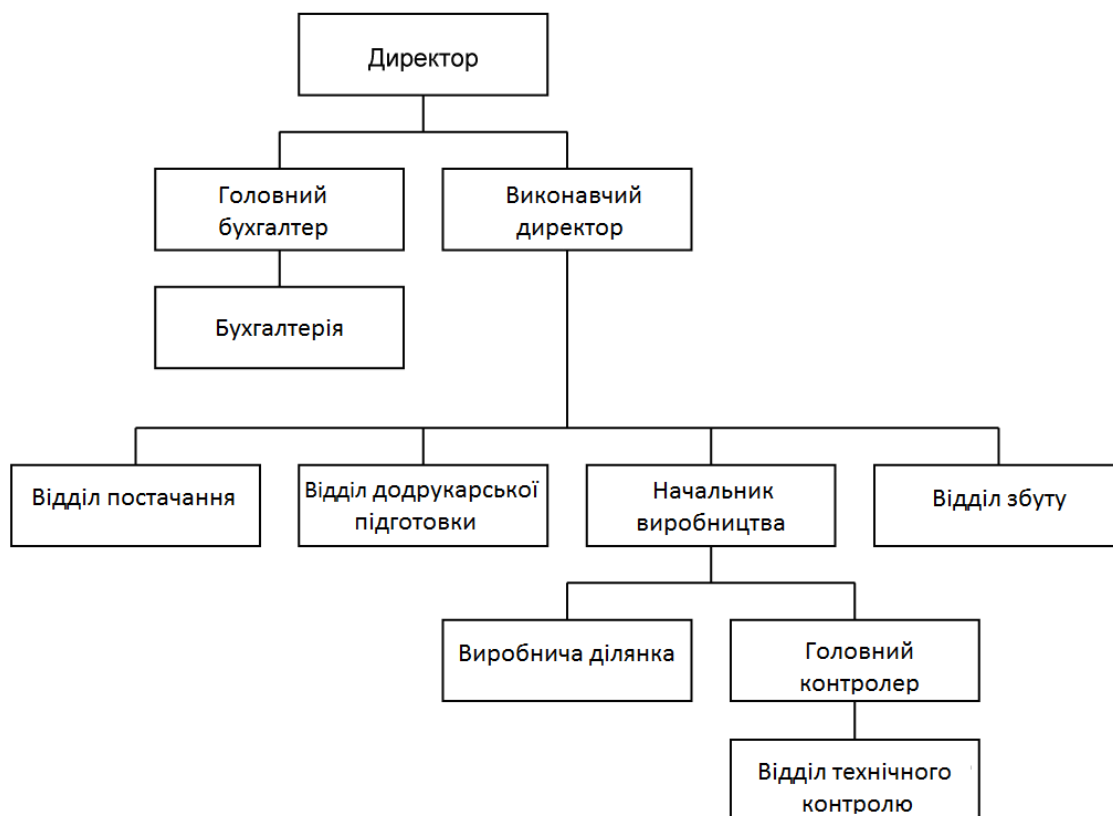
Директор

Головний бухгалтер

Виконавчий директор

Бухгалтерія

Відділ постачання

Відділ додрукарської підготовки

Начальник виробництва

Відділ збуту

Виробнича ділянка

Головний контролер

Відділ технічного контролю